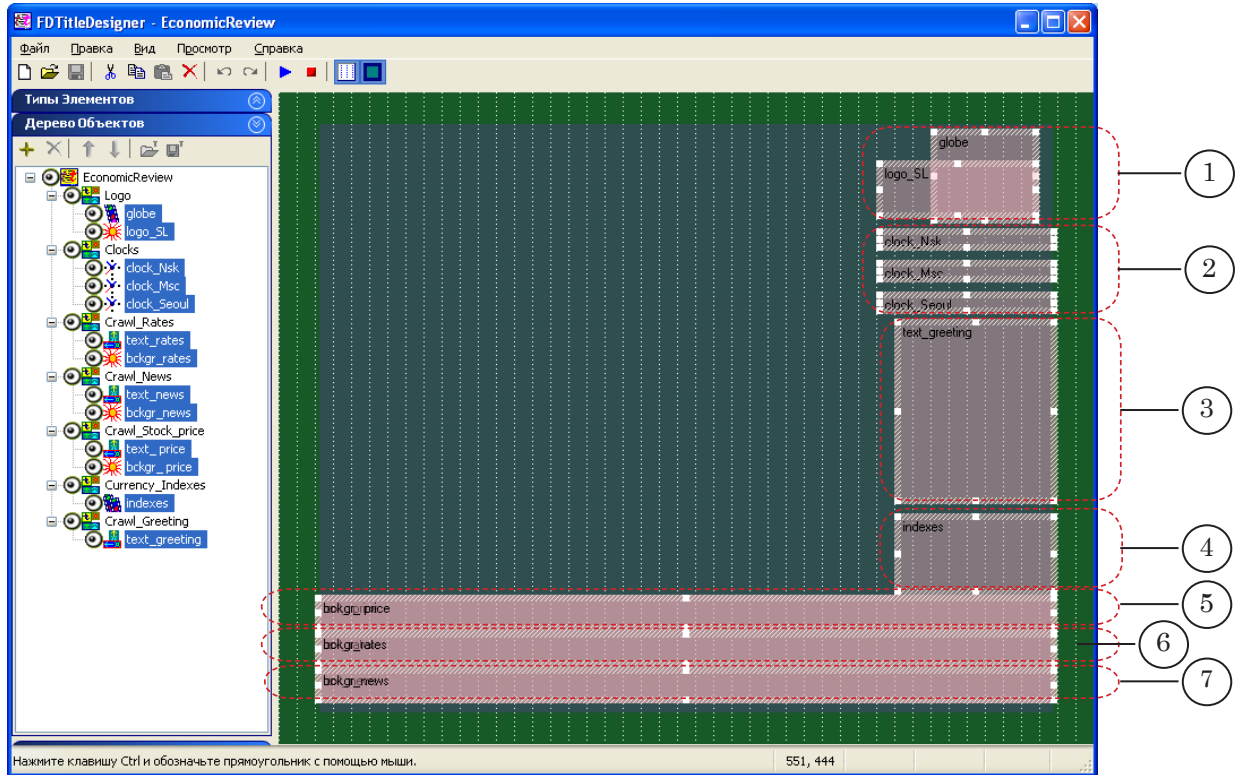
FDTitleDesigner - EconomicReview

Файл Правка Вид Просмотр Справка

Типы Элементов

Дерево Объектов

EconomicReview
Logo
globe
logo_SL
Clocks
clock_Nsk
clock_Msc
clock_Seoul
Crawl_Rates
text_rates
bckgr_rates
Crawl_News
text_news
bckgr_news
Crawl_Stock_price
text_price
bckgr_price
Currency_Indexes
indexes
Crawl_Greeting
text_greeting

globe
logo_SL
clock_Nsk
clock_Msc
clock_Seoul
text_greeting
indexes
bckgr_price
bckgr_rates
bckgr_news

1
2
3
4
5
6
7

Нажмите клавишу Ctrl и обозначьте прямоугольник с помощью мыши.
551, 444